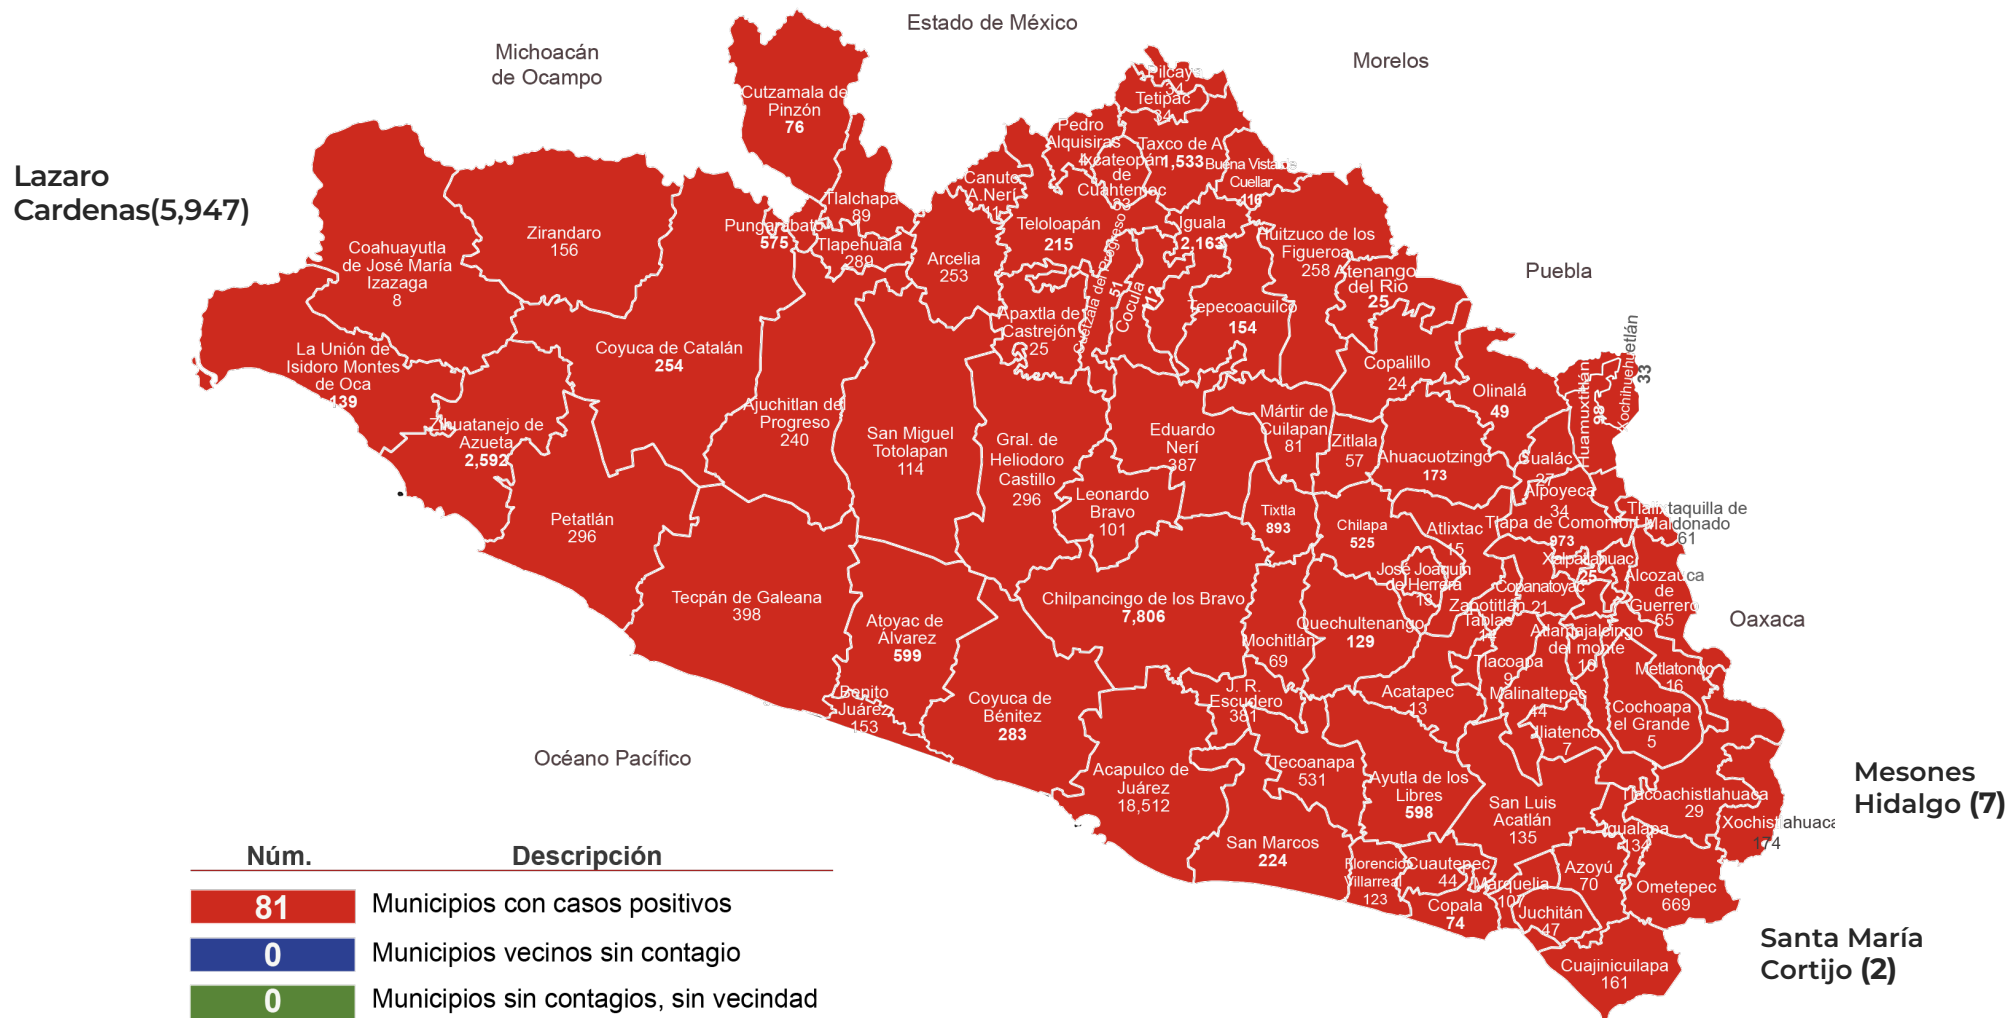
Estado de México

Michoacán de Ocampo

Morelos

Lazaro Cardenas(5,947)

Puebla

Oaxaca

Mesones Hidalgo (7)

Santa María Cortijo (2)

Océano Pacífico

Cutzamala de Pinzón 76

Pilcaya 34

Tetipac 34

Pedro Ascencio Alquisiras

Ixcateopan de Cuauhtémoc 63

Taxco de Alarcón 1,533

Buena Vista de Cuellar 416

Canuto A. Neri 11

Tlalchapa 89

Pungarabato 575

Tlapehuala 289

Teloloapán 215

Iguala 2,163

Huitzuco de los Figueroa 258

Atenango del Río 25

Coahuayutla de José María Izazaga 8

Zirandaro 156

Arcelia 253

Apaxtla de Castrejón 25

Cocula

Cuetzala del Progreso 51

Tepecoacuilco 154

Copalillo 24

Olinalá 49

Huamuxtitlán 38

Xochihuehuetlán 33

La Unión de Isidoro Montes de Oca 139

Coyuca de Catalán 254

Ajuchitlan del Progreso 240

San Miguel Totolapan 114

Gral. de Heliodoro Castillo 296

Eduardo Neri 387

Mártir de Cuilapan 81

Zitlala 57

Ahuacuotzingo 173

Cualác 27

Alpoyeca 34

Zihuatanejo de Azueta 2,592

Leonardo Bravo 101

Tixtla 893

Chilapa 525

Atlixtac 15

Tlapa de Comonfort 973

Tlalixtaquilla de Maldonado 61

Xalpatlahuac 25

Petatlán 296

José Joaquín de Herrera 18

Copanatoyac

Alcozauca de Guerrero 65

Tecpán de Galeana 398

Chilpancingo de los Bravo 7,806

Zapotitlán Tablas 14

21

Atoyac de Álvarez 599

Quechultenango 129

Atlamajalcingo del monte 16

Mochitlán 69

Tlacoapa 9

Metlatonoc 16

Benito Juárez 153

Coyuca de Bénitez 283

J. R. Escudero 381

Acatepec 13

Malinaltepec 44

Cochoapa el Grande 5

Iliatenco 7

Acapulco de Juárez 18,512

Tecoanapa 531

Ayutla de los Libres 598

San Luis Acatlán 135

Tlacoachistlahuaca 29

Xochistlahuaca 174

Igualapa 134

San Marcos 224

Florencio Villarreal 123

Cuautepec 44

Marquelia 107

Azoyú 70

Ometepec 669

Copala 74

Juchitán 47

Cuajinicuilapa 161

| Núm. | Descripción |
|---|---|
| 81 | Municipios con casos positivos |
| 0 | Municipios vecinos sin contagio |
| 0 | Municipios sin contagios, sin vecindad |